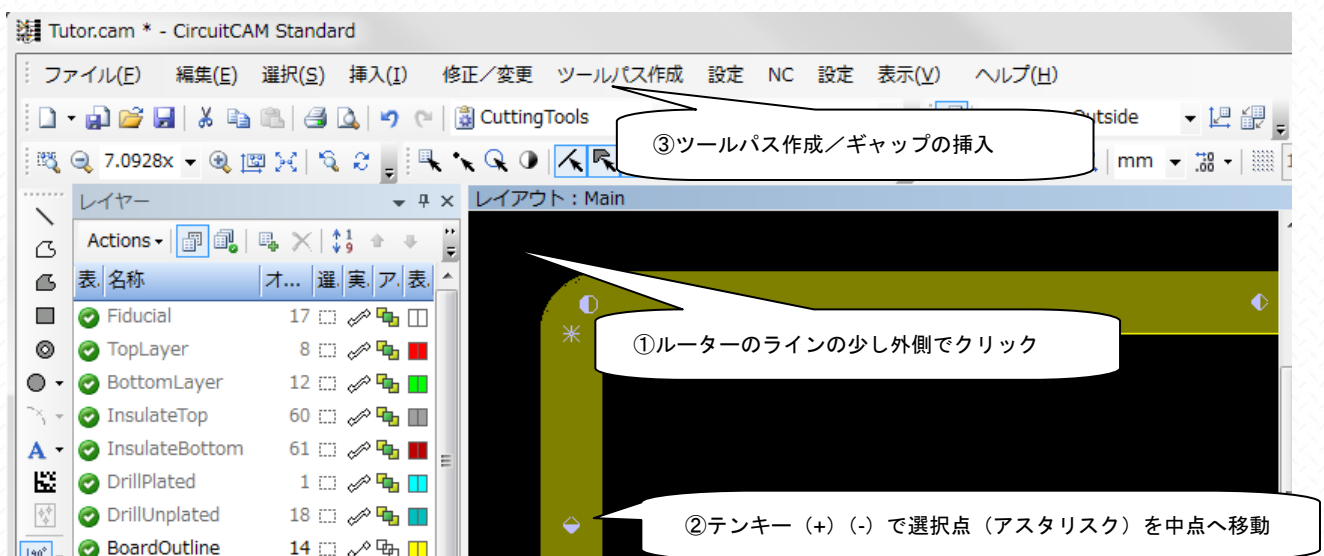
Tutor.cam * - CircuitCAM Standard

ファイル(F) 編集(E) 選択(S) 挿入(I) 修正／変更 ツールパス作成 設定 NC 設定 表示(V) ヘルプ(H)

CuttingTools

Outside

7.0928x

mm

③ツールパス作成／ギャップの挿入

レイヤー

レイアウト：Main

Actions

| 表. | 名称 | オ... | 選. | 実. | ア. | 表. |
|---|---|---|---|---|---|---|
| | Fiducial | 17 | | | | |
| | TopLayer | 8 | | | | |
| | BottomLayer | 12 | | | | |
| | InsulateTop | 60 | | | | |
| | InsulateBottom | 61 | | | | |
| | DrillPlated | 1 | | | | |
| | DrillUnplated | 18 | | | | |
| | BoardOutline | 14 | | | | |

①ルーターのラインの少し外側でクリック

②テンキー（+）（-）で選択点（アスタリスク）を中点へ移動